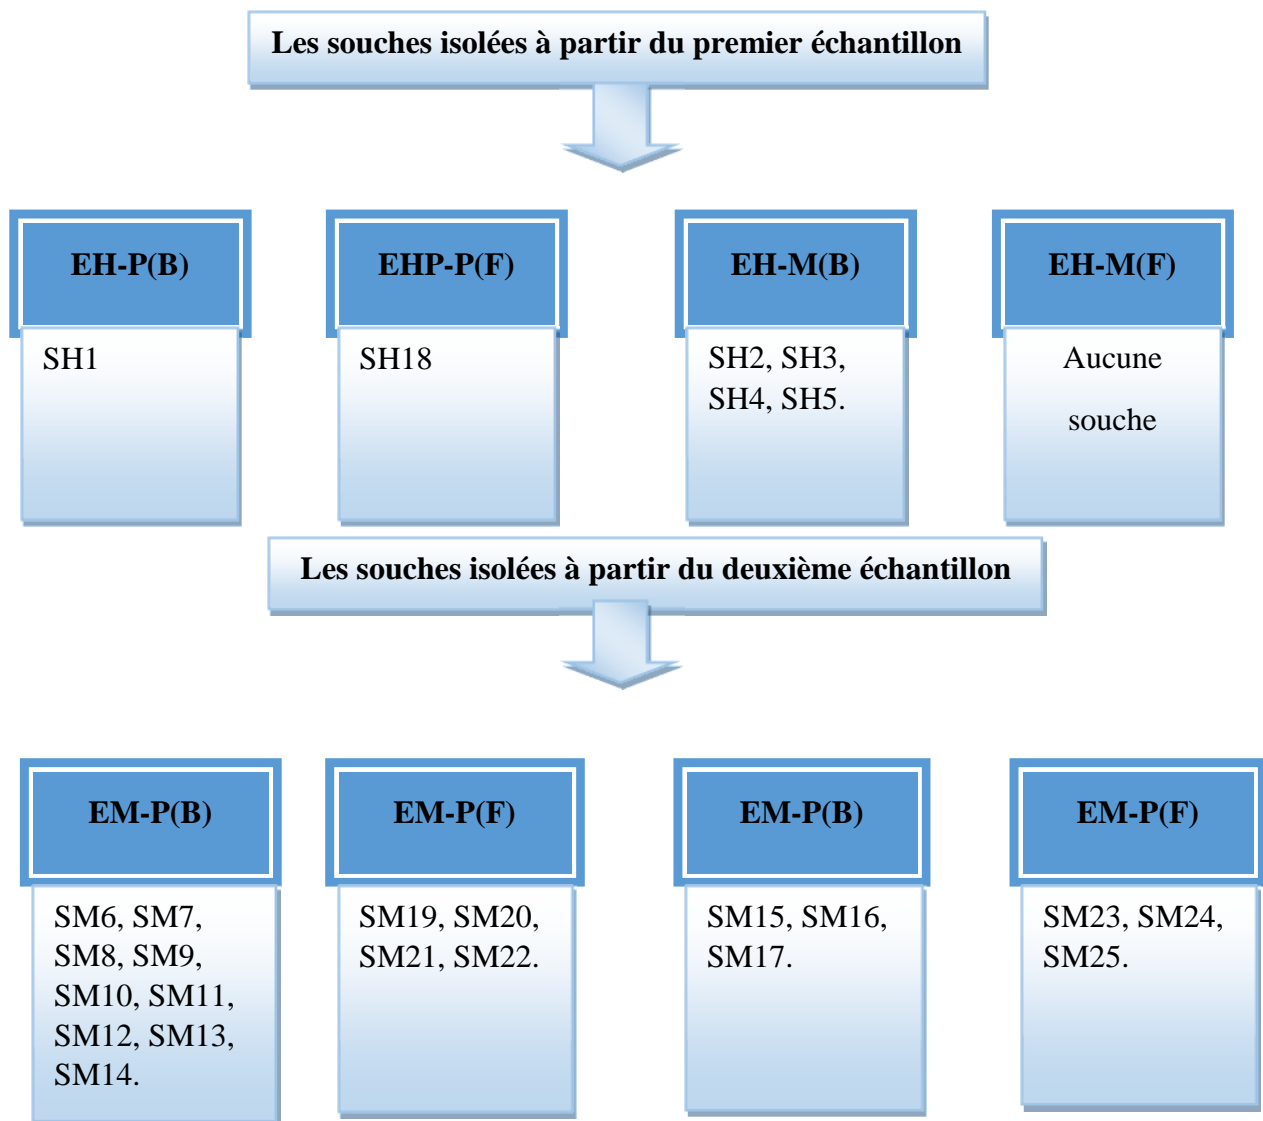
Les souches isolées à partir du premier échantillon

EH-P(B)

SH1

EHP-P(F)

SH18

EH-M(B)

SH2, SH3, SH4, SH5.

EH-M(F)

Aucune souche

Les souches isolées à partir du deuxième échantillon

EM-P(B)

SM6, SM7, SM8, SM9, SM10, SM11, SM12, SM13, SM14.

EM-P(F)

SM19, SM20, SM21, SM22.

EM-P(B)

SM15, SM16, SM17.

EM-P(F)

SM23, SM24, SM25.